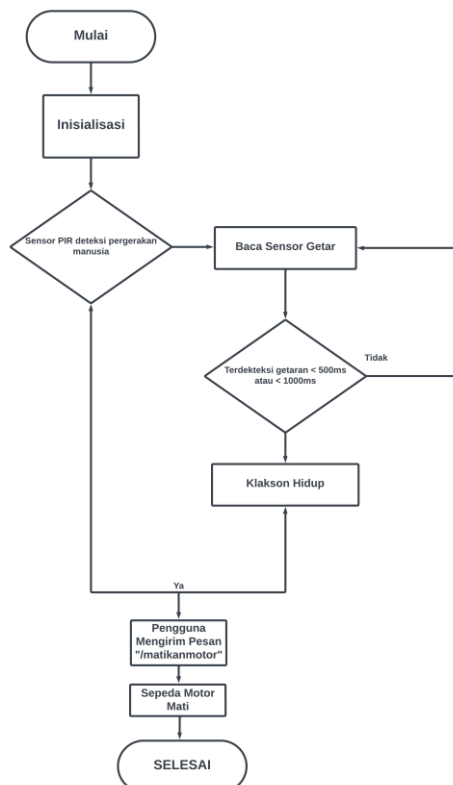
Mulai

Inisialisasi

Sensor PIR deteksi pergerakan manusia

Baca Sensor Getar

Terdekteksi getaran < 500ms atau < 1000ms

Tidak

Klakson Hidup

Ya

Pengguna Mengirim Pesan "/matikanmotor"

Sepeda Motor Mati

SELESAI